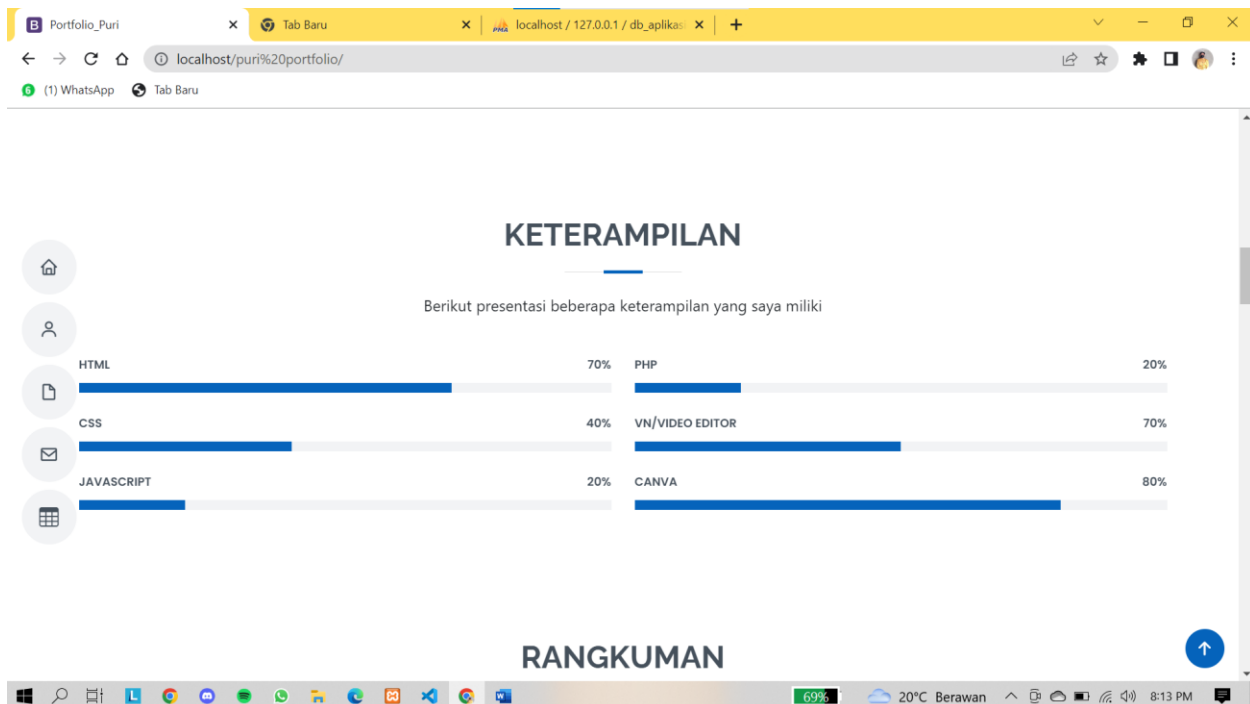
Portfolio_Puri | Tab Baru | localhost / 127.0.0.1 / db_aplikasi

localhost/puri%20portfolio/

(1) WhatsApp | Tab Baru

KETERAMPILAN

Berikut presentasi beberapa keterampilan yang saya miliki

HTML 70%

PHP 20%

CSS 40%

VN/VIDEO EDITOR 70%

JAVASCRIPT 20%

CANVA 80%

RANGKUMAN

69%

20°C Berawan

8:13 PM